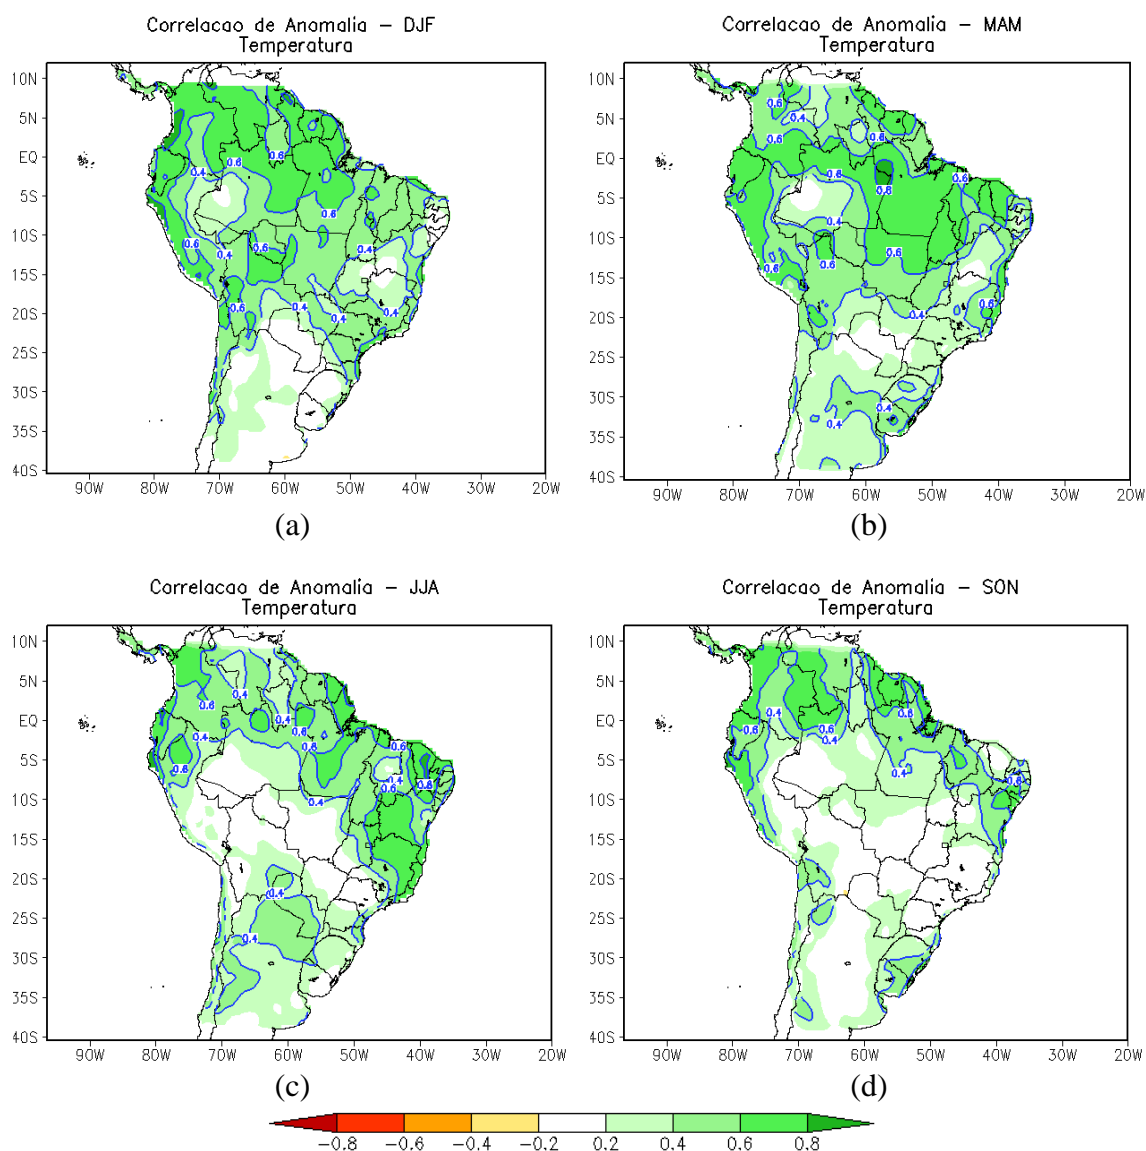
Correlacao de Anomalia – DJF
Temperatura

10N
5N
EQ
5S
10S
15S
20S
25S
30S
35S
40S
90W 80W 70W 60W 50W 40W 30W 20W

0.6 0.6 0.6 0.4 0.6 0.6 0.4 0.4 0.6 0.4 0.6 0.4 0.4

(a)

Correlacao de Anomalia – MAM
Temperatura

10N
5N
EQ
5S
10S
15S
20S
25S
30S
35S
40S
90W 80W 70W 60W 50W 40W 30W 20W

0.6 0.4 0.6 0.6 0.6 0.8 0.8 0.4 0.6 0.6 0.6 0.6 0.4 0.6 0.4 0.4

(b)

Correlacao de Anomalia – JJA
Temperatura

10N
5N
EQ
5S
10S
15S
20S
25S
30S
35S
40S
90W 80W 70W 60W 50W 40W 30W 20W

0.4 0.6 0.4 0.6 0.4 0.6 0.6 0.6 0.4 0.6 0.6 0.4 0.4 0.4

(c)

Correlacao de Anomalia – SON
Temperatura

10N
5N
EQ
5S
10S
15S
20S
25S
30S
35S
40S
90W 80W 70W 60W 50W 40W 30W 20W

0.4 0.6 0.6 0.4 0.6 0.4 0.6

(d)

−0.8 −0.6 −0.4 −0.2 0.2 0.4 0.6 0.8